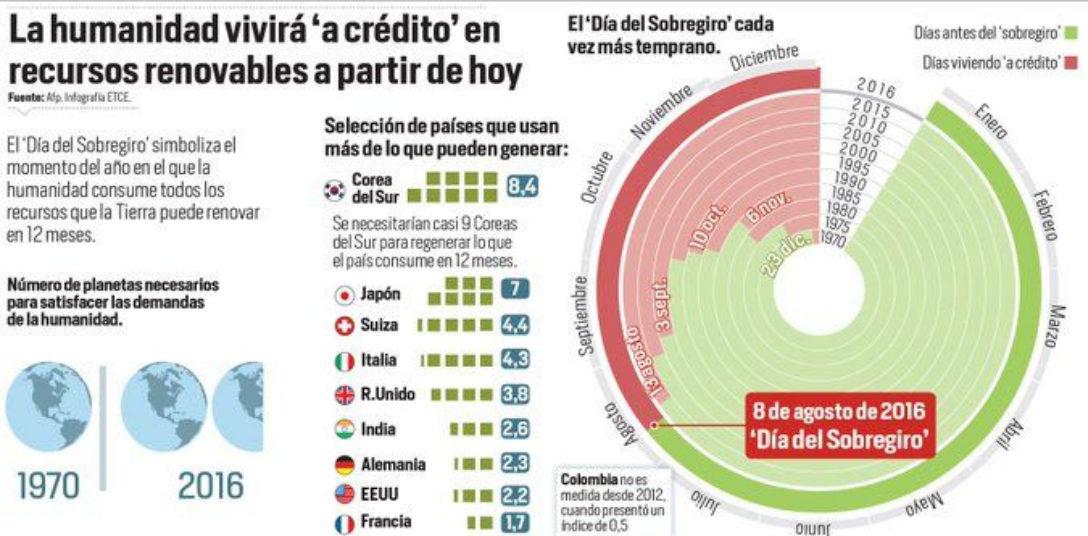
La humanidad vivirá 'a crédito' en recursos renovables a partir de hoy

Fuente: Afp. Infografía ETCE.

El 'Día del Sobregiro' simboliza el momento del año en el que la humanidad consume todos los recursos que la Tierra puede renovar en 12 meses.

Número de planetas necesarios para satisfacer las demandas de la humanidad.

1970

2016

Selección de países que usan más de lo que pueden generar:

Corea del Sur 8,4

Se necesitarían casi 9 Coreas del Sur para regenerar lo que el país consume en 12 meses.

Japón 7

Suiza 4,4

Italia 4,3

R.Unido 3,8

India 2,6

Alemania 2,3

EEUU 2,2

Francia 1,7

El 'Día del Sobregiro' cada vez más temprano.

Días antes del 'sobregiro'

Días viviendo 'a crédito'

Diciembre

Noviembre

Octubre

Septiembre

Agosto

Julio

Junio

Mayo

Abril

Marzo

Febrero

Enero

2016
2015
2010
2005
2000
1995
1990
1985
1980
1975
1970

23 dic.

6 nov.

10 oct.

3 sept.

13 agosto

8 de agosto de 2016
'Día del Sobregiro'

Colombia no es medida desde 2012, cuando presentó un índice de 0,5